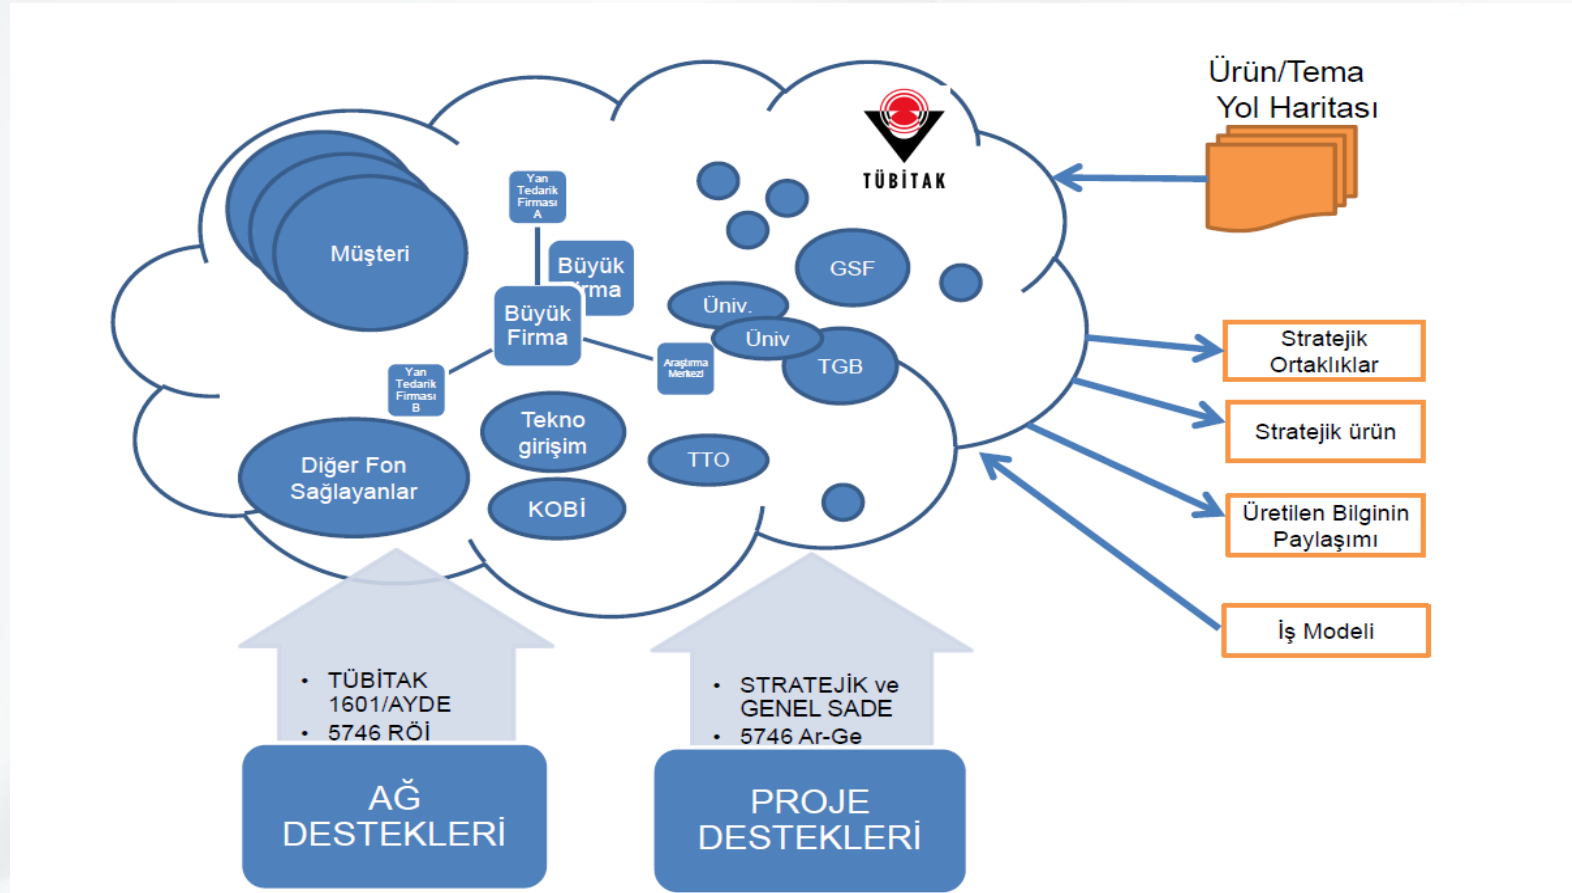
Ürün/Tema Yol Haritası

TÜBİTAK

Müşteri

Yan Tedarik Firması A

Büyük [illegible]rma

Büyük Firma

Yan Tedarik Firması B

Araştırma Merkezi

Üniv.

Üniv

GSF

TGB

Tekno girişim

TTO

Diğer Fon Sağlayanlar

KOBİ

Stratejik Ortaklıklar

Stratejik ürün

Üretilen Bilginin Paylaşımı

İş Modeli

• TÜBİTAK 1601/AYDE
• 5746 RÖİ

AĞ DESTEKLERİ

• STRATEJİK ve GENEL SADE
• 5746 Ar-Ge

PROJE DESTEKLERİ